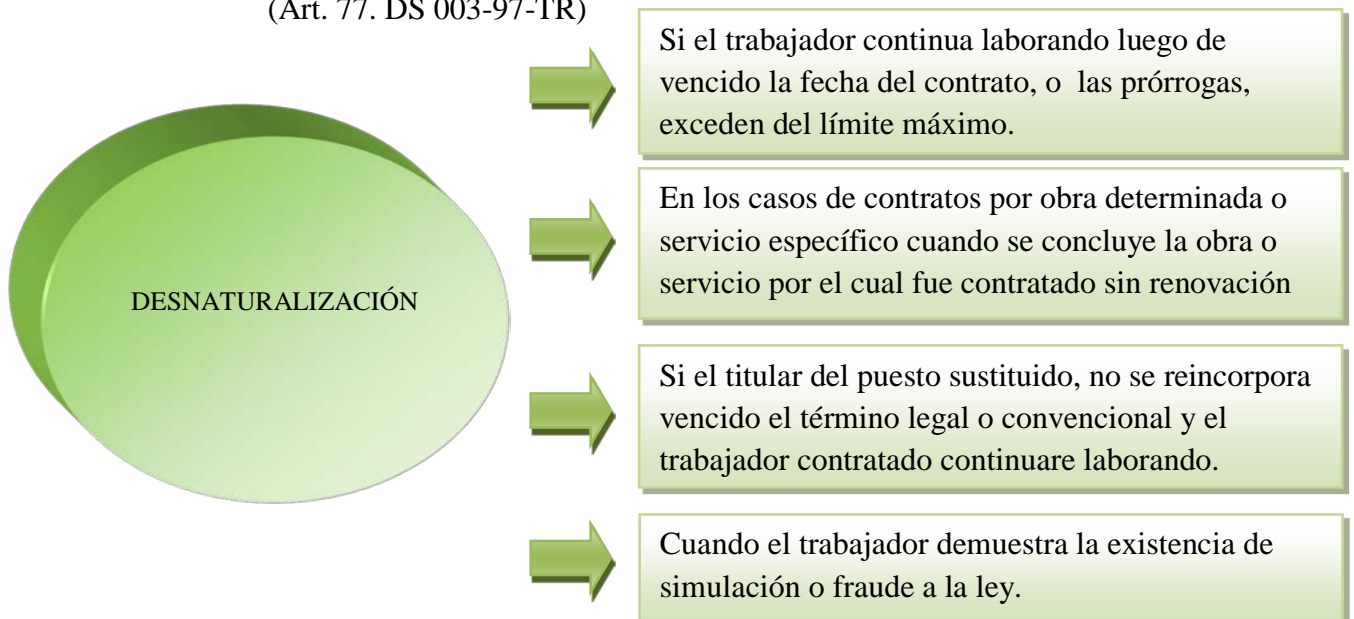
(Art. 77. DS 003-97-TR)

DESNATURALIZACIÓN

Si el trabajador continua laborando luego de vencido la fecha del contrato, o las prórrogas, exceden del límite máximo.

En los casos de contratos por obra determinada o servicio específico cuando se concluye la obra o servicio por el cual fue contratado sin renovación

Si el titular del puesto sustituido, no se reincorpora vencido el término legal o convencional y el trabajador contratado continuare laborando.

Cuando el trabajador demuestra la existencia de simulación o fraude a la ley.